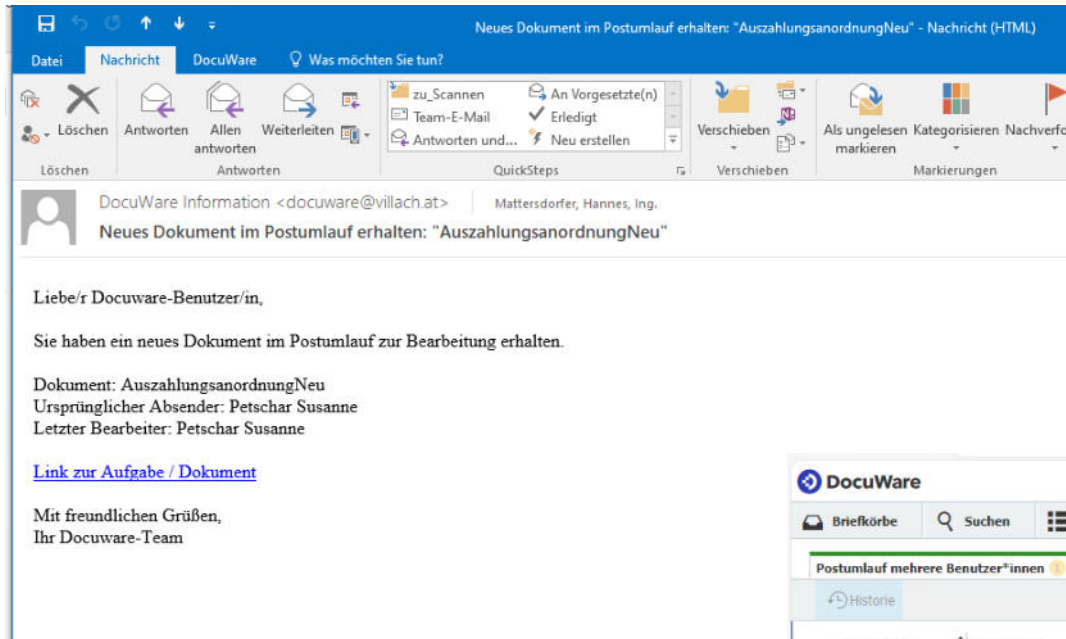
Neues Dokument im Postumlauf erhalten: "AuszahlungsanordnungNeu" - Nachricht (HTML)

Datei Nachricht DocuWare Was möchten Sie tun?

Löschen
Löschen

Antworten
Allen antworten
Weiterleiten
Antworten

zu_Scannen
Team-E-Mail
Antworten und...
An Vorgesetzte(n)
Erledigt
Neu erstellen
QuickSteps

Verschieben
Verschieben

Als ungelesen markieren
Kategorisieren
Nachverfo
Markierungen

DocuWare Information <docuware@villach.at> Mattersdorfer, Hannes, Ing.
Neues Dokument im Postumlauf erhalten: "AuszahlungsanordnungNeu"

Liebe/r Docuware-Benutzer/in,

Sie haben ein neues Dokument im Postumlauf zur Bearbeitung erhalten.

Dokument: AuszahlungsanordnungNeu
Ursprünglicher Absender: Petschar Susanne
Letzter Bearbeiter: Petschar Susanne

Link zur Aufgabe / Dokument

Mit freundlichen Grüßen,
Ihr Docuware-Team

DocuWare
Briefkörbe
Suchen
Postumlauf mehrere Benutzer*innen
Historie